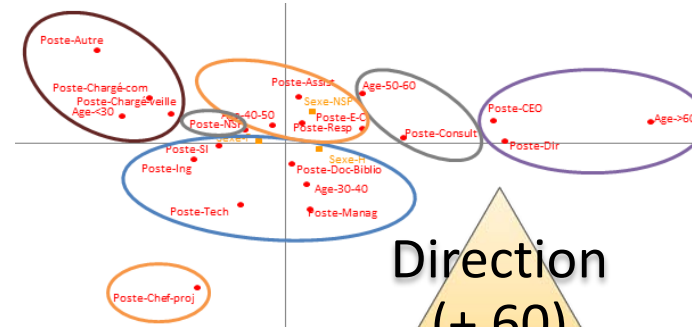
Poste-Autre

Poste-Chargé-com

Poste-Chargé-veille

Age-<30

Poste-Assu

Sexe-NSP

Age-50-60

Age-40-50

Poste-NSP

Poste-E-C

Poste-Resp

Sexe-F

Poste-Consult

Poste-CEO

Age->60

Poste-Dir

Poste-SI

Poste-Ing

Sexe-H

Poste-Doc-Biblio

Age-30-40

Poste-Tech

Poste-Manag

Poste-Chef-proj

Direction

(+ 60)